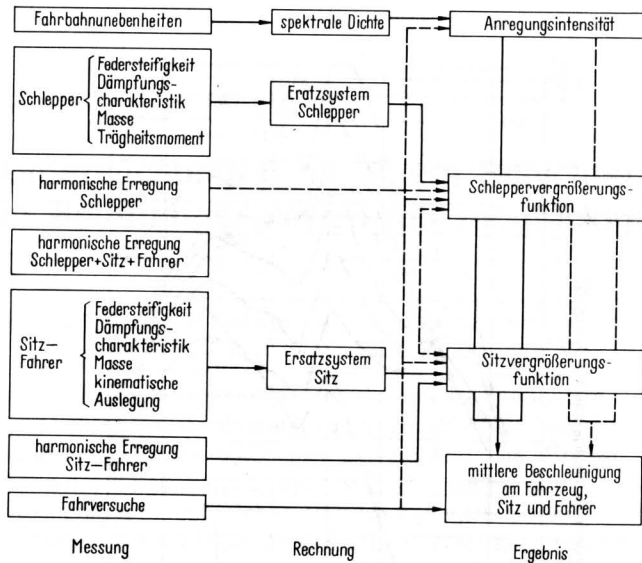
Fahrbahnunebenheiten

spektrale Dichte

Anregungsintensität

Schlepper

Federsteifigkeit
Dämpfungscharakteristik
Masse
Trägheitsmoment

Eratzsystem Schlepper

harmonische Erregung Schlepper

Schleppervergrößerungsfunktion

harmonische Erregung Schlepper+Sitz+Fahrer

Sitz–Fahrer

Federsteifigkeit
Dämpfungscharakteristik
Masse
kinematische Auslegung

Ersatzsystem Sitz

Sitzvergrößerungsfunktion

harmonische Erregung Sitz–Fahrer

Fahrversuche

mittlere Beschleunigung am Fahrzeug, Sitz und Fahrer

Messung

Rechnung

Ergebnis